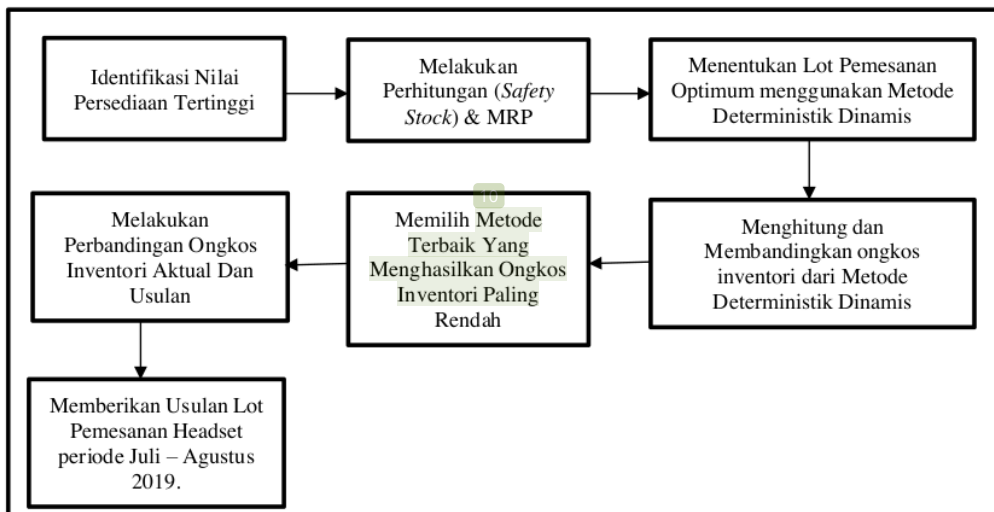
Identifikasi Nilai Persediaan Tertinggi

Melakukan Perhitungan (*Safety Stock*) & MRP

Menentukan Lot Pemesanan Optimum menggunakan Metode Deterministik Dinamis

Menghitung dan Membandingkan ongkos inventori dari Metode Deterministik Dinamis

10

Memilih Metode Terbaik Yang Menghasilkan Ongkos Inventori Paling Rendah

Melakukan Perbandingan Ongkos Inventori Aktual Dan Usulan

Memberikan Usulan Lot Pemesanan Headset periode Juli – Agustus 2019.